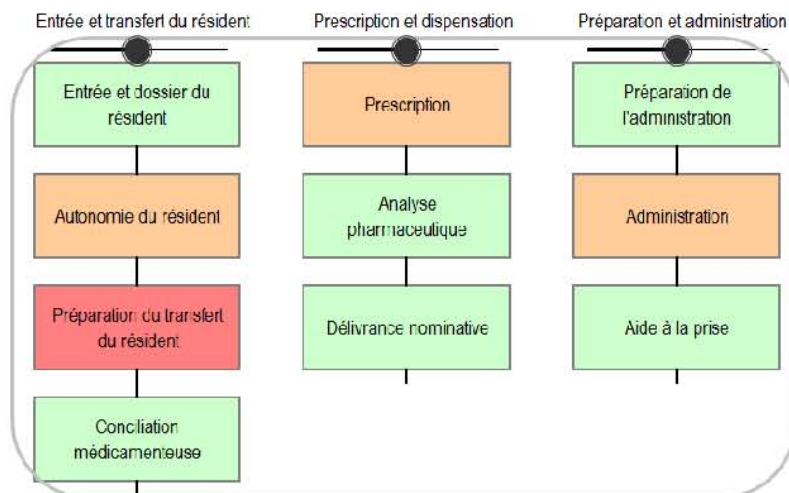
Entrée et transfert du résident

Entrée et dossier du résident

Autonomie du résident

Préparation du transfert du résident

Conciliation médicamenteuse

Prescription et dispensation

Prescription

Analyse pharmaceutique

Délivrance nominative

Préparaton et administration

Préparation de l'administration

Administration

Aide à la prise